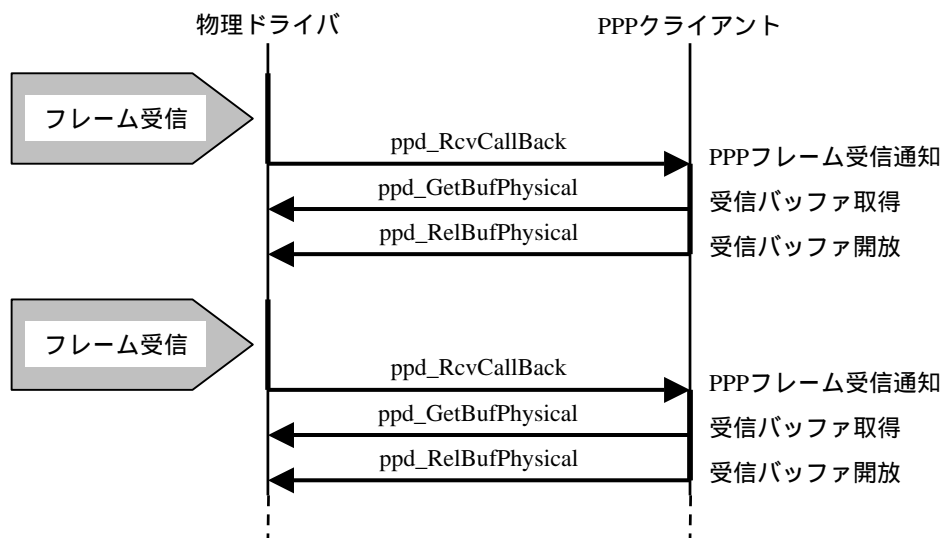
物理ドライバ

PPPクライアント

フレーム受信

ppd_RcvCallBack

PPPフレーム受信通知

ppd_GetBufPhysical

受信バッファ取得

ppd_RelBufPhysical

受信バッファ開放

フレーム受信

ppd_RcvCallBack

PPPフレーム受信通知

ppd_GetBufPhysical

受信バッファ取得

ppd_RelBufPhysical

受信バッファ開放